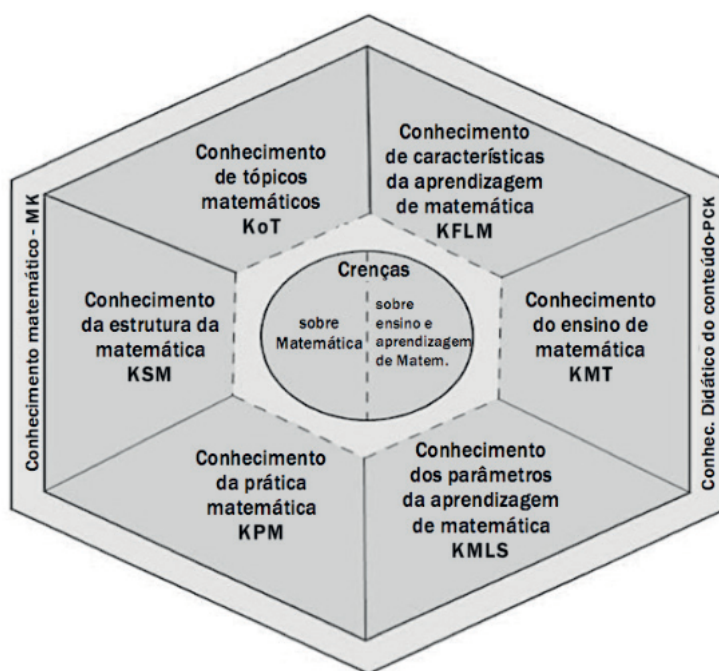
Conhecimento matemático - MK

Conhecimento de tópicos matemáticos
KoT

Conhecimento de características da aprendizagem de matemática
KFLM

Conhecimento da estrutura da matemática
KSM

Crenças

sobre Matemática

sobre ensino e aprendizagem de Matem.

Conhecimento do ensino de matemática
KMT

Conhecimento da prática matemática
KPM

Conhecimento dos parâmetros da aprendizagem de matemática
KMLS

Conhec. Didático do conteúdo-PCK